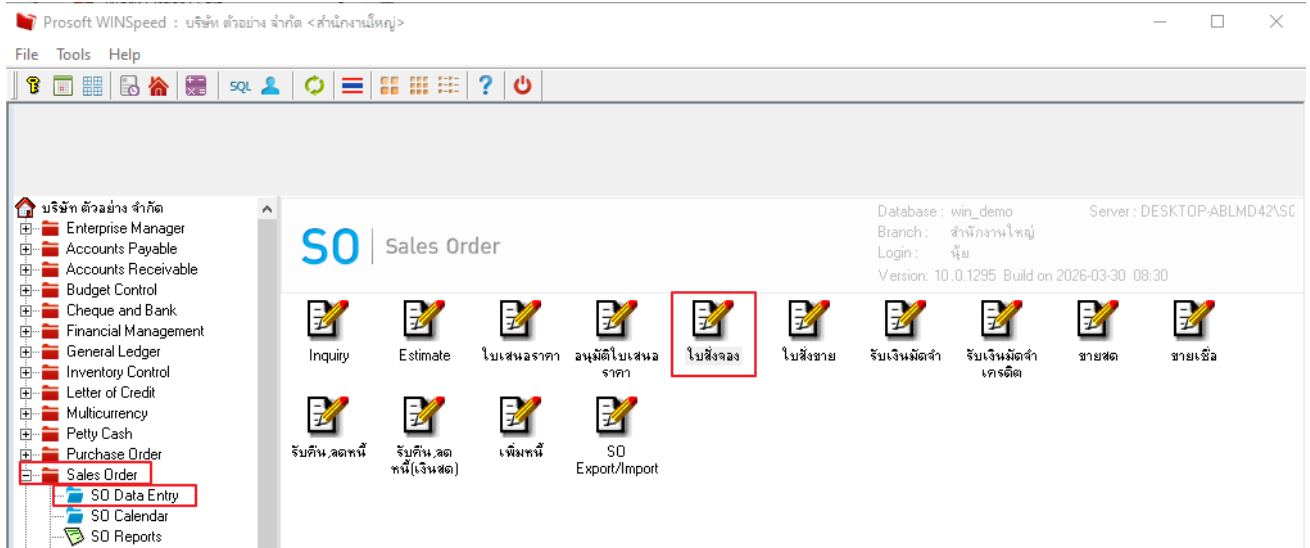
Prosoft WINSpeed : บริษัท ตัวอย่าง จำกัด <สำนักงานใหญ่>

File Tools Help

SQL

บริษัท ตัวอย่าง จำกัด
Enterprise Manager
Accounts Payable
Accounts Receivable
Budget Control
Cheque and Bank
Financial Management
General Ledger
Inventory Control
Letter of Credit
Multicurrency
Petty Cash
Purchase Order
Sales Order
SO Data Entry
SO Calendar
SO Reports

SO Sales Order

Database : win_demo
Branch : สำนักงานใหญ่
Login : นุ้ย
Version: 10.0.1295 Build on 2026-03-30 08:30

Server : DESKTOP-ABLMD42\SQ

Inquiry
Estimate
ใบเสนอราคา
อนุมัติใบเสนอราคา
ใบสั่งจอง
ใบสั่งขาย
รับเงินมัดจำ
รับเงินมัดจำเครดิต
ขายสด
ขายเชื่อ
รับคืน,ลดหนี้
รับคืน,ลดหนี้(เงินสด)
เพิ่มหนี้
SO Export/Import